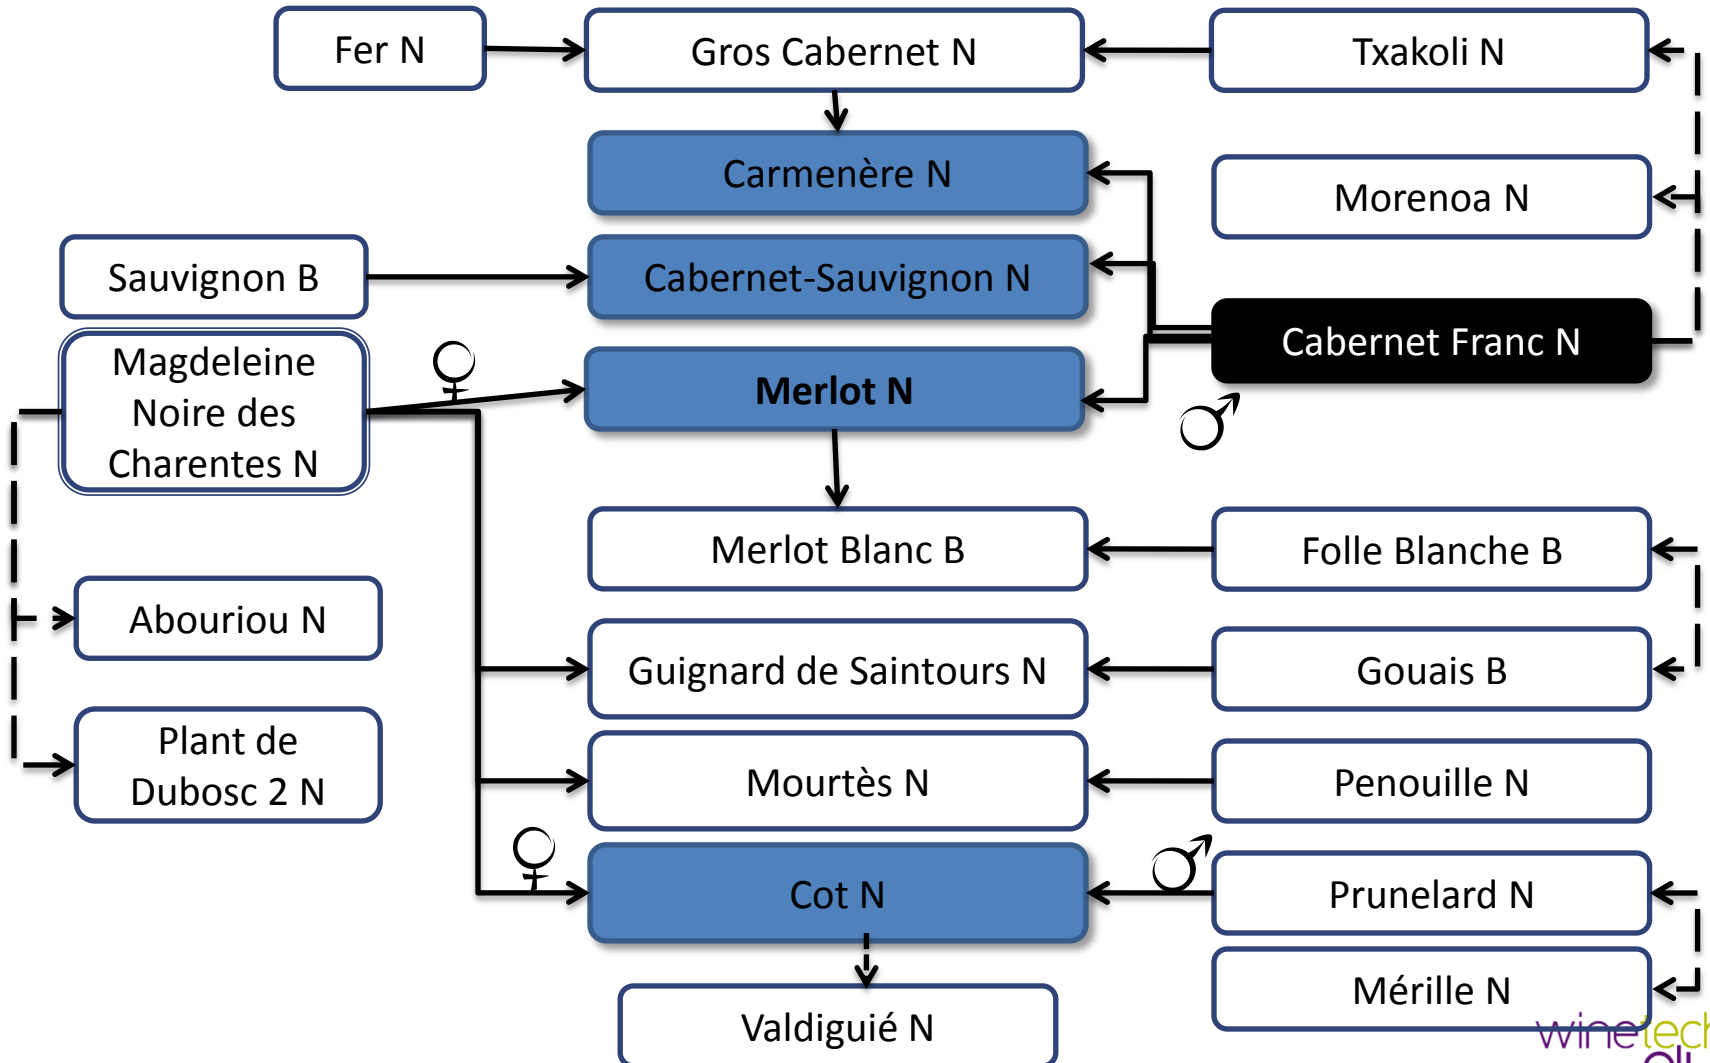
Fer N

Gros Cabernet N

Txakoli N

Carmenère N

Morenoa N

Sauvignon B

Cabernet-Sauvignon N

Cabernet Franc N

Magdeleine Noire des Charentes N

♀

Merlot N

♂

Merlot Blanc B

Folle Blanche B

Abouriou N

Guignard de Saintours N

Gouais B

Plant de Dubosc 2 N

Mourtès N

Penouille N

♀

♂

Cot N

Prunelard N

Mérille N

Valdiguié N

winetech